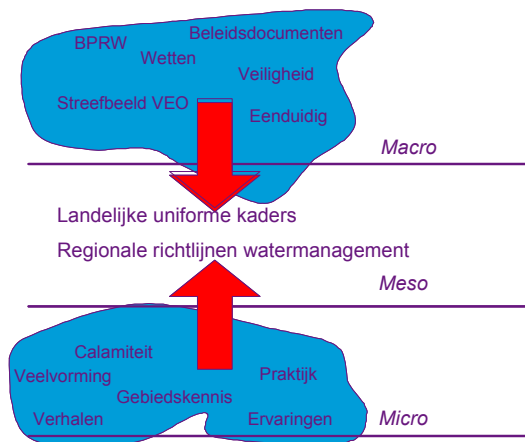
BPRW

Beleidsdocumenten

Wetten

Veiligheid

Streefbeeld VEO

Eenduidig

Macro

Landelijke uniforme kaders

Regionale richtlijnen watermanagement

Meso

Calamiteit

Veelvorming

Praktijk

Gebiedskennis

Verhalen

Ervaringen

Micro